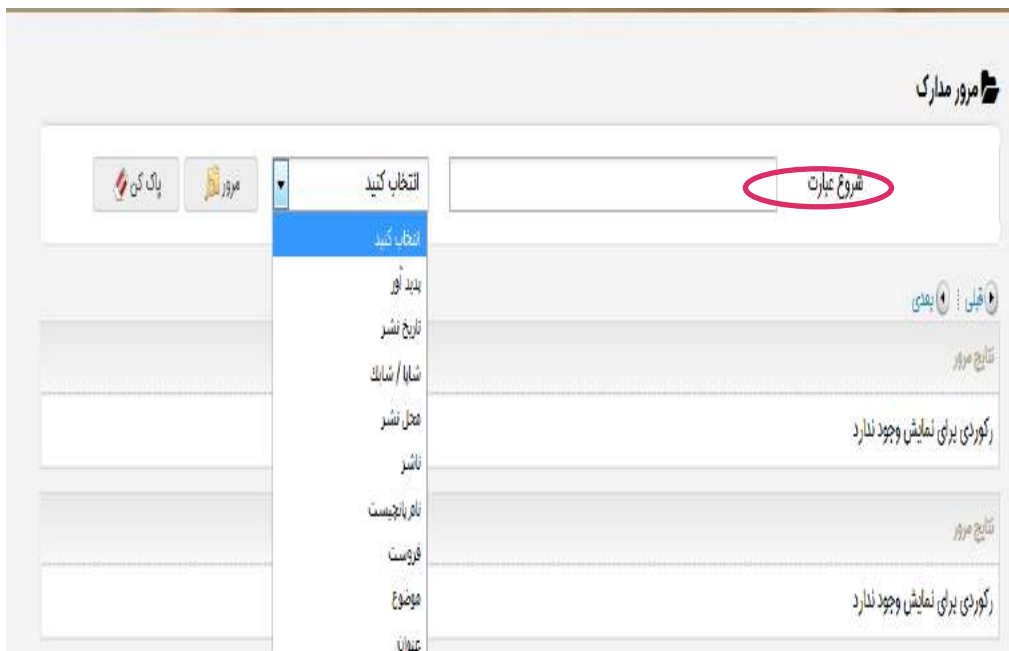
مرور مدارک

شروع عبارت

انتخاب کنید

مرور

پاک کن

انتخاب کنید
پدید آور
تاریخ نشر
شاپا / شابک
محل نشر
ناشر
نام بانچیست
فروست
موضوع
عنوان

قبلی | بعدی

نتایج مرور

رکوردی برای نمایش وجود ندارد

نتایج مرور

رکوردی برای نمایش وجود ندارد